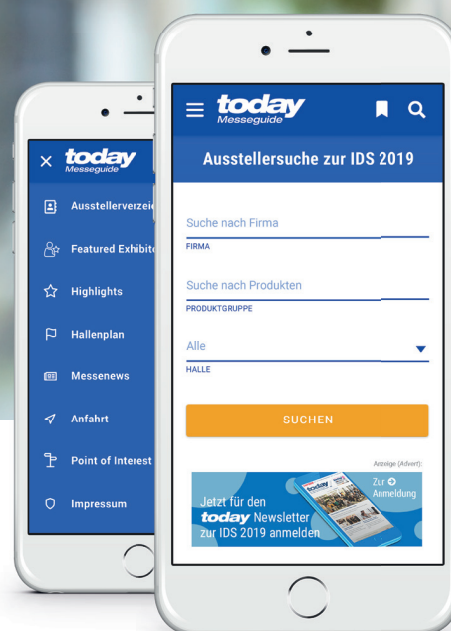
today
Messeguide

Ausstellerverzei
Featured Exhibit
Highlights
Hallenplan
Messenews
Anfahrt
Point of Interest
Impressum

today
Messeguide

Ausstellersuche zur IDS 2019

Suche nach Firma
FIRMA

Suche nach Produkten
PRODUKTGRUPPE

Alle
HALLE

SUCHEN

Anzeige (Advert)

Jetzt für den
today Newsletter
zur IDS 2019 anmelden

Zur
Anmeldung